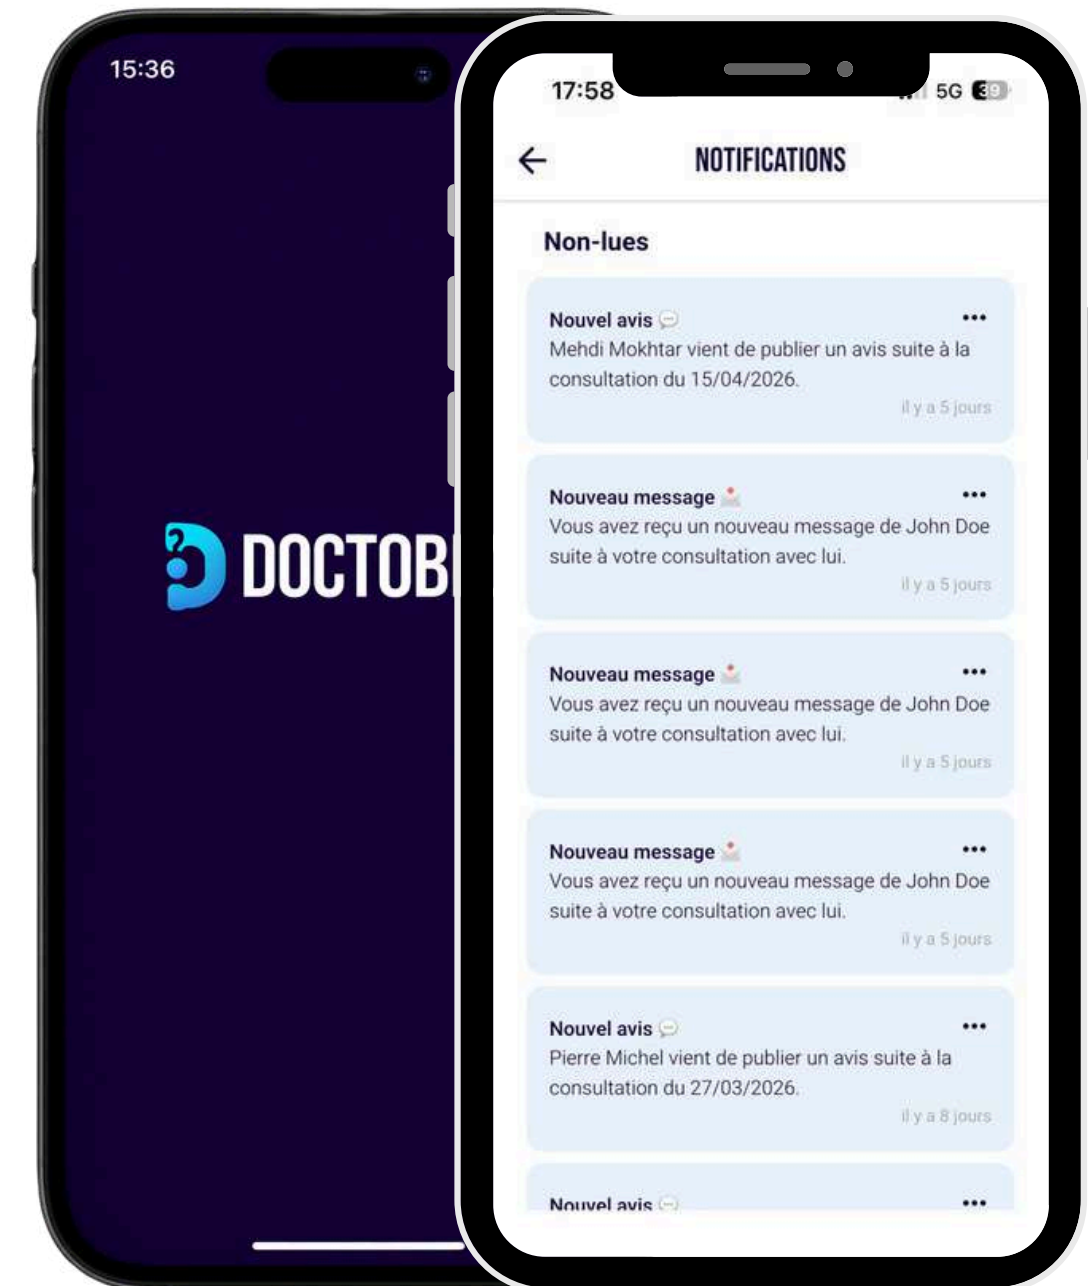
15:36

DOCTOBI

17:58

5G 39

NOTIFICATIONS

Non-lues

Nouvel avis
•••
Mehdi Mokhtar vient de publier un avis suite à la consultation du 15/04/2026.
il y a 5 jours

Nouveau message
•••
Vous avez reçu un nouveau message de John Doe suite à votre consultation avec lui.
il y a 5 jours

Nouveau message
•••
Vous avez reçu un nouveau message de John Doe suite à votre consultation avec lui.
il y a 5 jours

Nouveau message
•••
Vous avez reçu un nouveau message de John Doe suite à votre consultation avec lui.
il y a 5 jours

Nouvel avis
•••
Pierre Michel vient de publier un avis suite à la consultation du 27/03/2026.
il y a 8 jours

Nouvel avis
•••